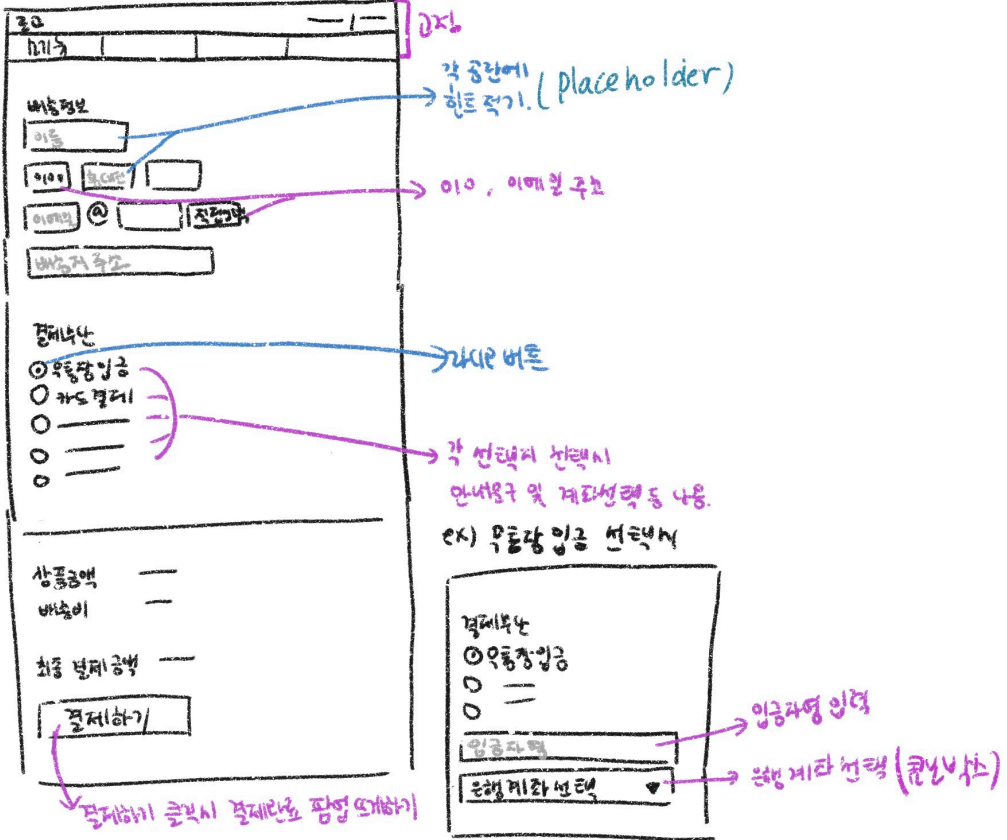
로고
고정
뒤로가기

각 공란에 힌트 적기. (placeholder)

배송정보
이름
010 휴대폰
010, 이메일 주소
이메일 @ 직접입력
배송지 주소

결제수단
라디오 버튼
⊙ 무통장입금
○ 카드결제
○
○
○
각 선택지 선택시 안내문구 및 계좌선택 등 나옴.

ex) 무통장 입금 선택시

결제수단
⊙ 무통장입금
○
○
입금자명
입금자명 입력
은행계좌 선택 ▼
은행 계좌 선택 (콤보박스)

상품금액
배송비
최종 결제 금액
결제하기
결제하기 클릭시 결제완료 팝업 띄우기